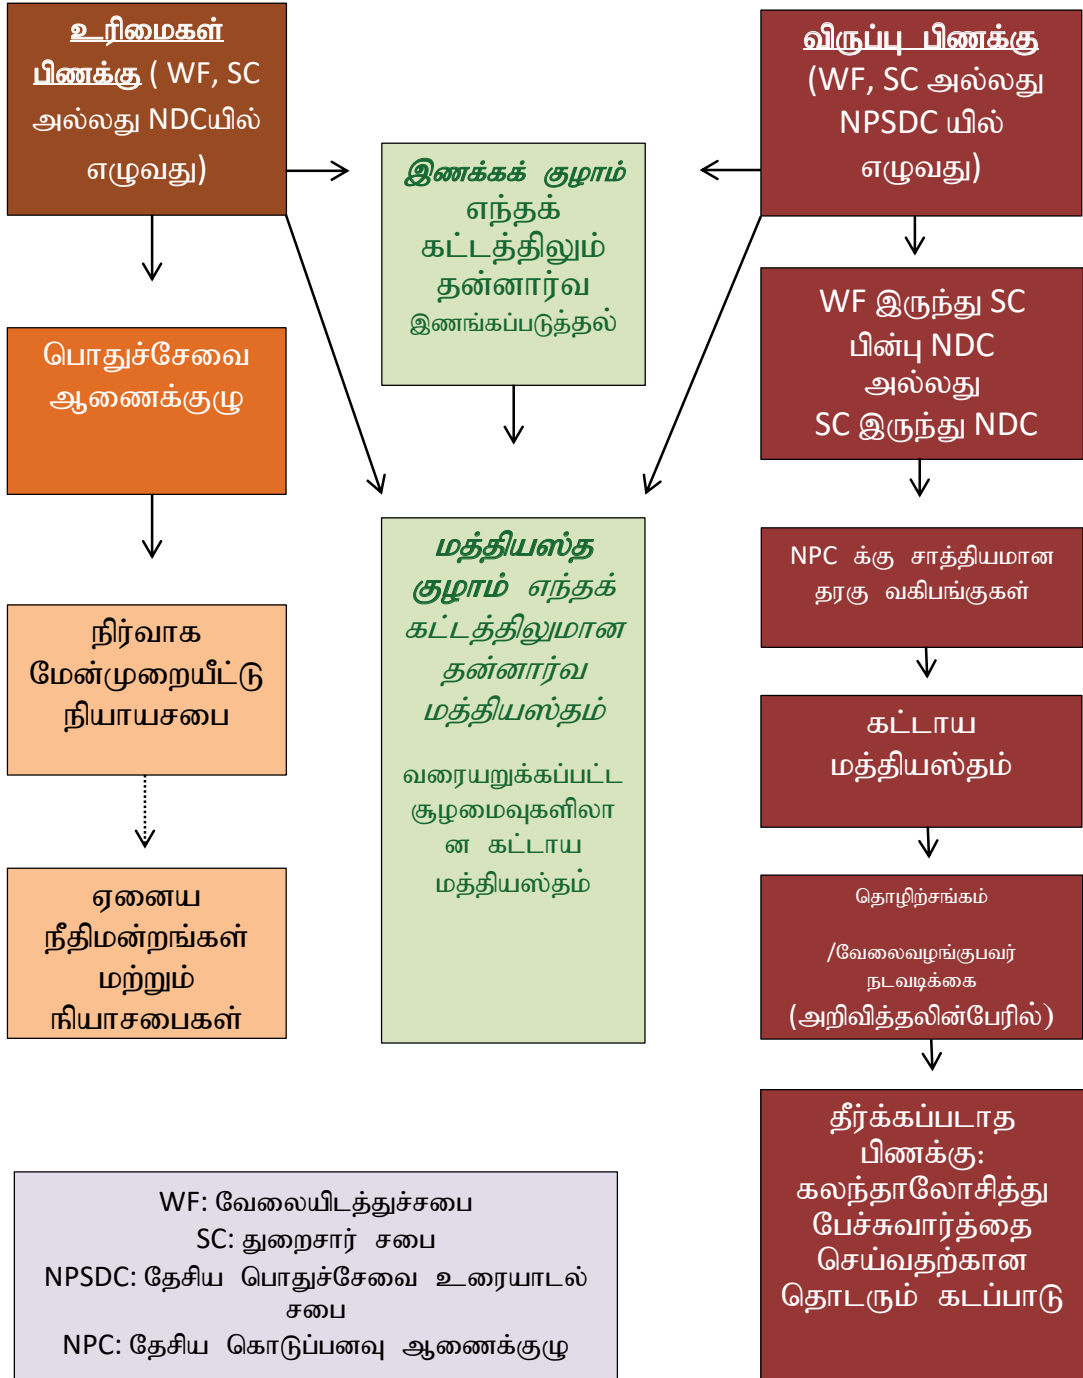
உரிமைகள் பிணக்கு ( WF, SC அல்லது NDCயில் எழுவது)

பொதுச்சேவை ஆணைக்குழு

நிர்வாக மேன்முறையீட்டு நியாயசபை

ஏனைய நீதிமன்றங்கள் மற்றும் நியாசபைகள்

இணக்கக் குழாம் எந்தக் கட்டத்திலும் தன்னார்வ இணங்கப்படுத்தல்

மத்தியஸ்த குழாம் எந்தக் கட்டத்திலுமான தன்னார்வ மத்தியஸ்தம்

வரையறுக்கப்பட்ட சூழமைவுகளிலான கட்டாய மத்தியஸ்தம்

விருப்பு பிணக்கு (WF, SC அல்லது NPSDC யில் எழுவது)

WF இருந்து SC பின்பு NDC அல்லது SC இருந்து NDC

NPC க்கு சாத்தியமான தரகு வகிபங்குகள்

கட்டாய மத்தியஸ்தம்

தொழிற்சங்கம் /வேலைவழங்குபவர் நடவடிக்கை (அறிவித்தலின்பேரில்)

தீர்க்கப்படாத பிணக்கு: கலந்தாலோசித்து பேச்சுவார்த்தை செய்வதற்கான தொடரும் கடப்பாடு

WF: வேலையிடத்துச்சபை
SC: துறைசார் சபை
NPSDC: தேசிய பொதுச்சேவை உரையாடல் சபை
NPC: தேசிய கொடுப்பனவு ஆணைக்குழு